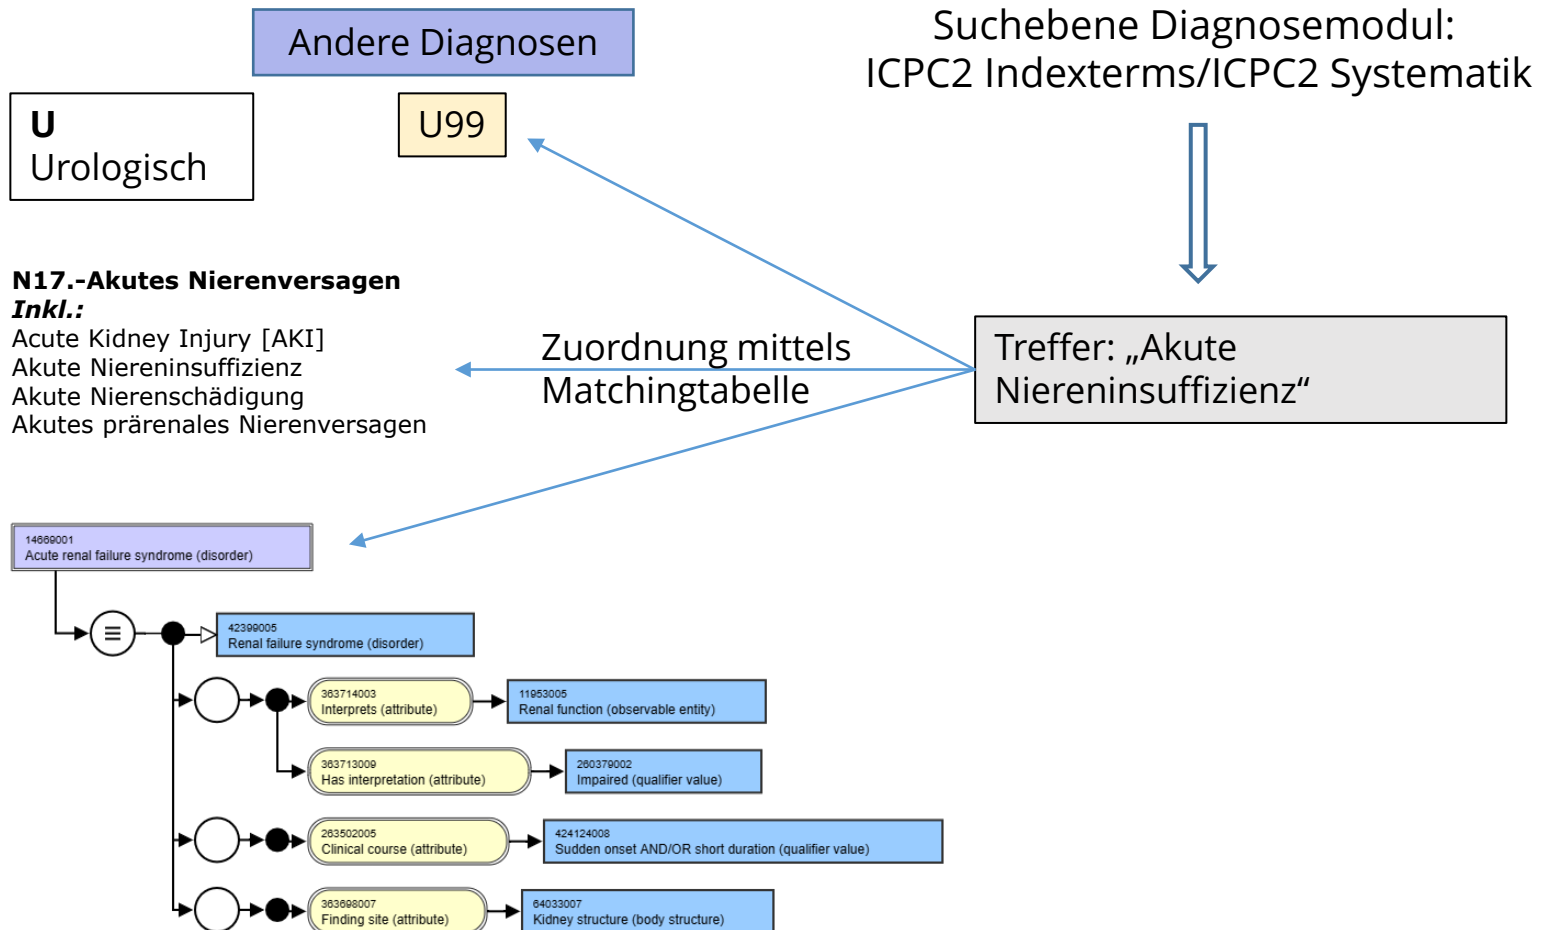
Andere Diagnosen

Suchebene Diagnosemodul:
ICPC2 Indexterms/ICPC2 Systematik

U
Urologisch

U99

N17.-Akutes Nierenversagen
Inkl.:
Acute Kidney Injury [AKI]
Akute Niereninsuffizienz
Akute Nierenschädigung
Akutes prärenales Nierenversagen

Zuordnung mittels Matchingtabelle

Treffer: „Akute Niereninsuffizienz“

14669001
Acute renal failure syndrome (disorder)

≡

42399005
Renal failure syndrome (disorder)

363714003
Interprets (attribute)

11953005
Renal function (observable entity)

363713009
Has interpretation (attribute)

260379002
Impaired (qualifier value)

263502005
Clinical course (attribute)

424124008
Sudden onset AND/OR short duration (qualifier value)

363698007
Finding site (attribute)

64033007
Kidney structure (body structure)